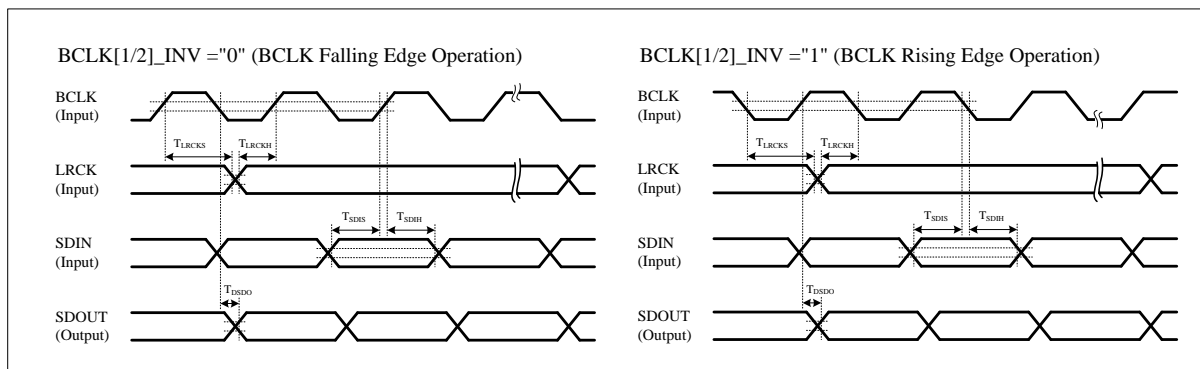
BCLK[1/2]_INV ="0" (BCLK Falling Edge Operation)

BCLK
(Input)

$T_{LRCKS}$ $T_{LRCKH}$

LRCK
(Input)

$T_{SDIS}$ $T_{SDIH}$

SDIN
(Input)

$T_{DSDO}$

SDOUT
(Output)

BCLK[1/2]_INV ="1" (BCLK Rising Edge Operation)

BCLK
(Input)

$T_{LRCKS}$ $T_{LRCKH}$

LRCK
(Input)

$T_{SDIS}$ $T_{SDIH}$

SDIN
(Input)

$T_{DSDO}$

SDOUT
(Output)